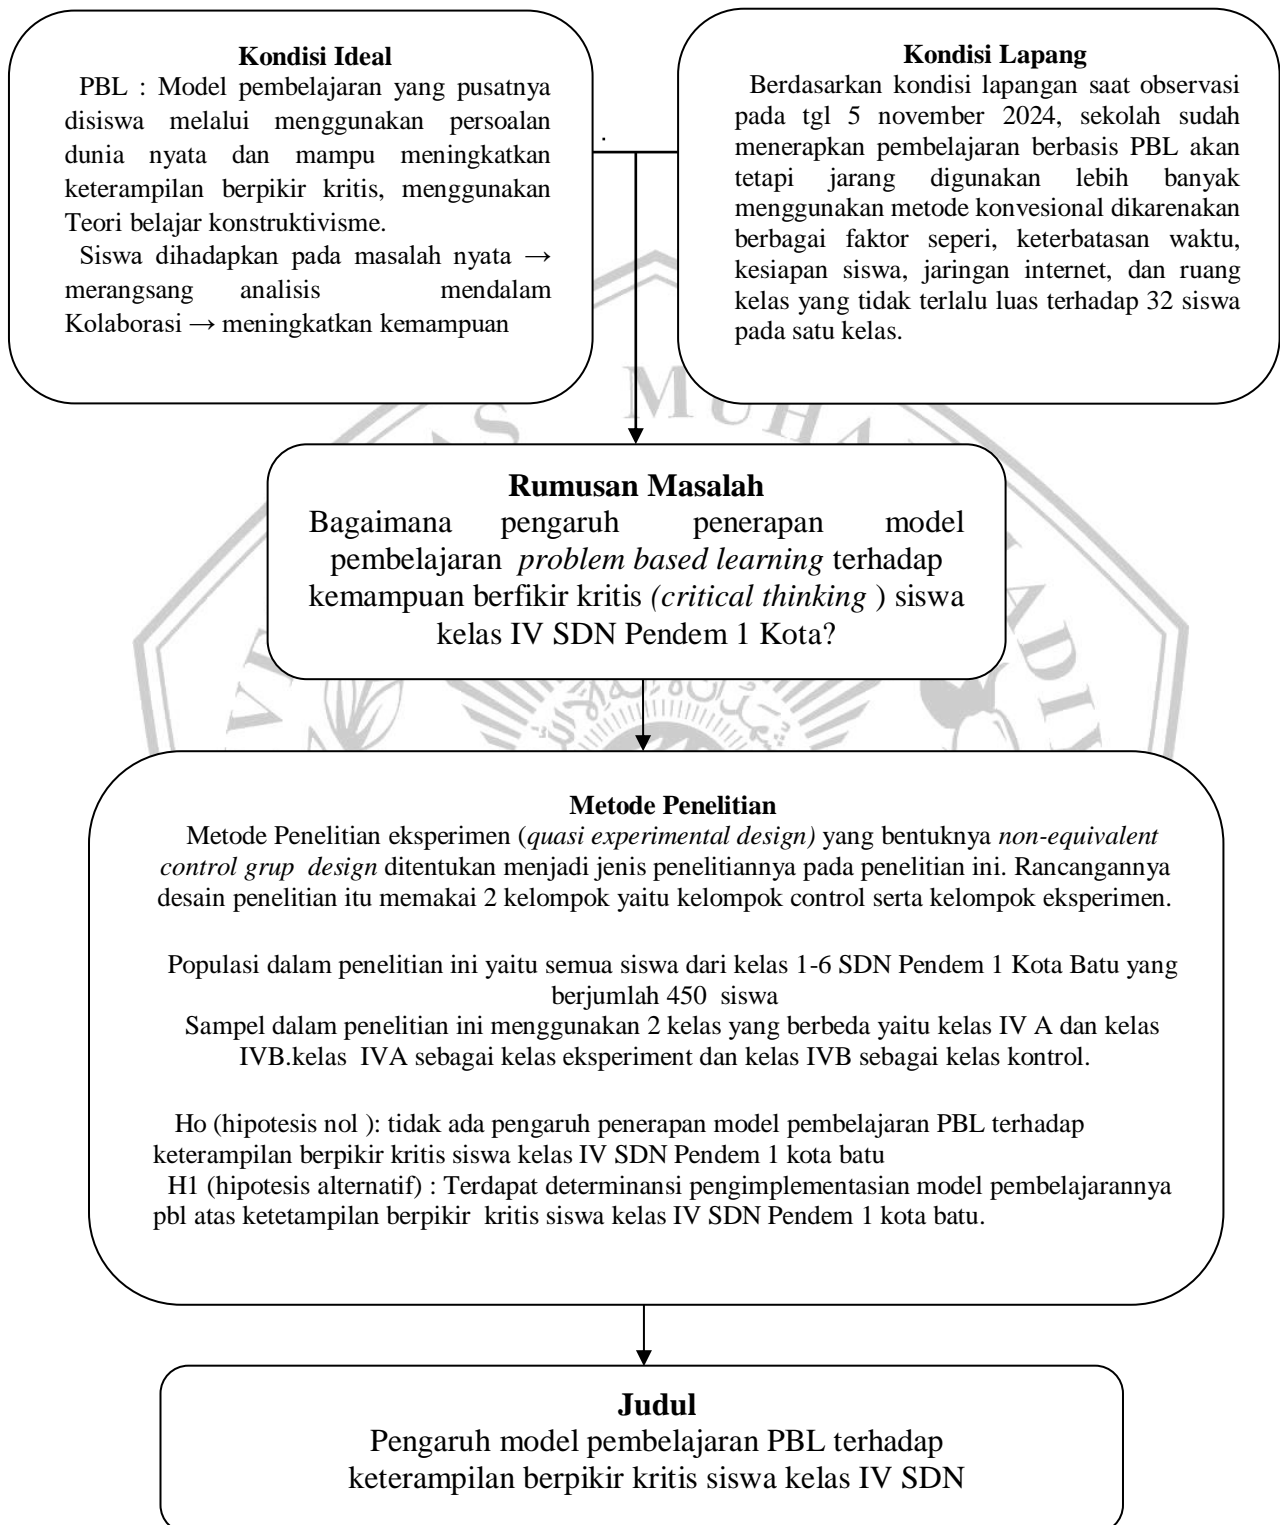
Kondisi Ideal
PBL : Model pembelajaran yang pusatnya disiswa melalui menggunakan persoalan dunia nyata dan mampu meningkatkan keterampilan berpikir kritis, menggunakan Teori belajar konstruktivisme.
Siswa dihadapkan pada masalah nyata → merangsang analisis mendalam Kolaborasi → meningkatkan kemampuan

Kondisi Lapang
Berdasarkan kondisi lapangan saat observasi pada tgl 5 november 2024, sekolah sudah menerapkan pembelajaran berbasis PBL akan tetapi jarang digunakan lebih banyak menggunakan metode konvesional dikarenakan berbagai faktor seperi, keterbatasan waktu, kesiapan siswa, jaringan internet, dan ruang kelas yang tidak terlalu luas terhadap 32 siswa pada satu kelas.

Rumusan Masalah
Bagaimana pengaruh penerapan model pembelajaran *problem based learning* terhadap kemampuan berfikir kritis *(critical thinking* ) siswa kelas IV SDN Pendem 1 Kota?

Metode Penelitian
Metode Penelitian eksperimen (*quasi experimental design)* yang bentuknya *non-equivalent control grup design* ditentukan menjadi jenis penelitiannya pada penelitian ini. Rancangannya desain penelitian itu memakai 2 kelompok yaitu kelompok control serta kelompok eksperimen.

Populasi dalam penelitian ini yaitu semua siswa dari kelas 1-6 SDN Pendem 1 Kota Batu yang berjumlah 450 siswa
Sampel dalam penelitian ini menggunakan 2 kelas yang berbeda yaitu kelas IV A dan kelas IVB.kelas IVA sebagai kelas eksperiment dan kelas IVB sebagai kelas kontrol.

Ho (hipotesis nol ): tidak ada pengaruh penerapan model pembelajaran PBL terhadap keterampilan berpikir kritis siswa kelas IV SDN Pendem 1 kota batu
H1 (hipotesis alternatif) : Terdapat determinansi pengimplementasian model pembelajarannya pbl atas ketetampilan berpikir kritis siswa kelas IV SDN Pendem 1 kota batu.

Judul
Pengaruh model pembelajaran PBL terhadap keterampilan berpikir kritis siswa kelas IV SDN